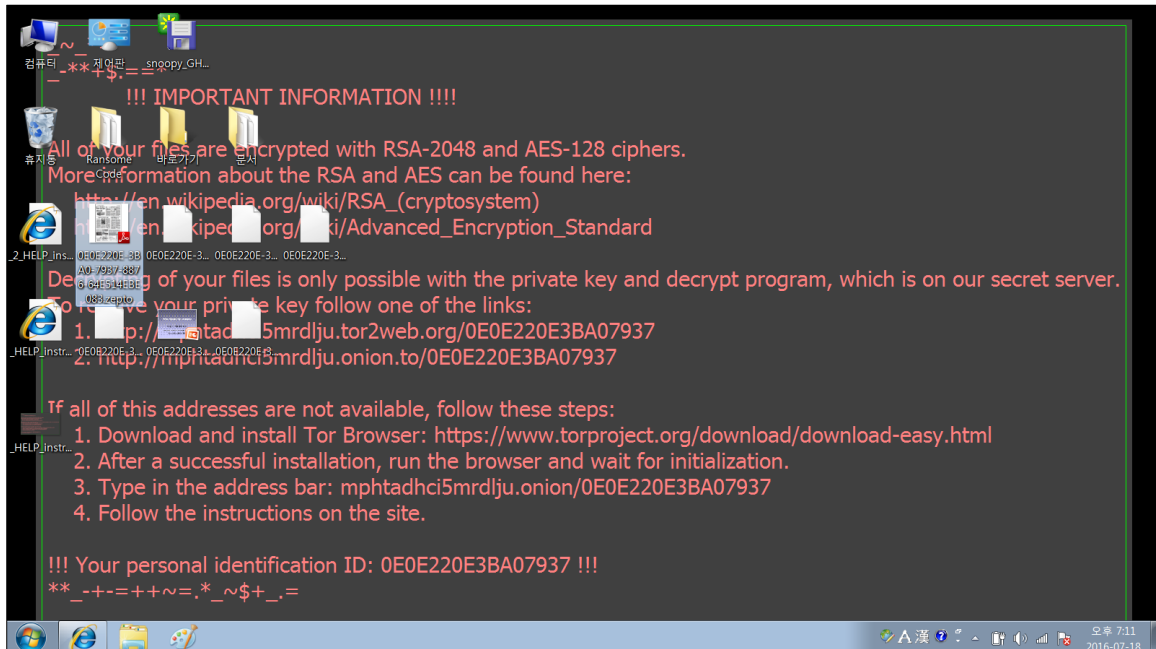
컴퓨터
제어판
snoopy_GH...
_~_
_-**+$.==*
!!! IMPORTANT INFORMATION !!!!

휴지통
Ransome Code
바로가기
문서

All of your files are encrypted with RSA-2048 and AES-128 ciphers.
More information about the RSA and AES can be found here:
http://en.wikipedia.org/wiki/RSA_(cryptosystem)
http://en.wikipedia.org/wiki/Advanced_Encryption_Standard

_2_HELP_ins...
0E0E220E_3BA0-7937-8876-64E514EBE08B.zepto
0E0E220E-3...
0E0E220E-3...
0E0E220E-3...

Decrypting of your files is only possible with the private key and decrypt program, which is on our secret server.
To receive your private key follow one of the links:
1. http://mphtadhci5mrdlju.tor2web.org/0E0E220E3BA07937
2. http://mphtadhci5mrdlju.onion.to/0E0E220E3BA07937

_HELP_instr...
0E0E220E-3...
0E0E220E3...
0E0E220E3...

If all of this addresses are not available, follow these steps:
_HELP_instr...
1. Download and install Tor Browser: https://www.torproject.org/download/download-easy.html
2. After a successful installation, run the browser and wait for initialization.
3. Type in the address bar: mphtadhci5mrdlju.onion/0E0E220E3BA07937
4. Follow the instructions on the site.

!!! Your personal identification ID: 0E0E220E3BA07937 !!!
**_-+-=++~=.*_~$+_.=

A 漢
오후 7:11
2016-07-18